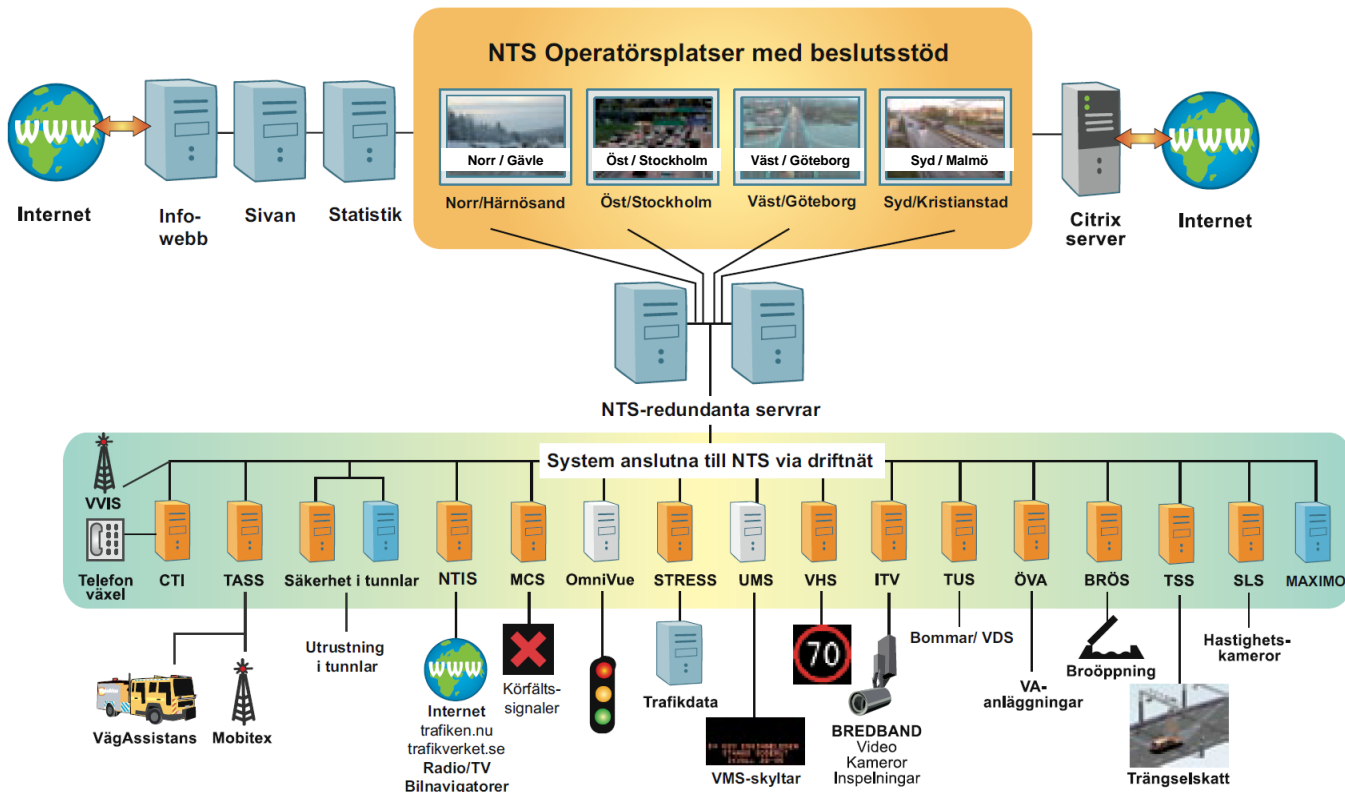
NTS Operatörsplatser med beslutsstöd

WWW

Internet

Info-webb

Sivan

Statistik

Norr / Gävle

Öst / Stockholm

Väst / Göteborg

Syd / Malmö

Norr/Härnösand

Öst/Stockholm

Väst/Göteborg

Syd/Kristianstad

Citrix server

WWW

Internet

NTS-redundanta servrar

System anslutna till NTS via driftnät

VVIS

Telefon växel

CTI

TASS

Säkerhet i tunnlar

NTIS

MCS

OmniVue

STRESS

UMS

VHS

ITV

TUS

ÖVA

BRÖS

TSS

SLS

MAXIMO

Utrustning i tunnlar

VägAssistans

Mobitex

WWW

Internet
trafiken.nu
trafikverket.se
Radio/TV
Bilnavigatorer

Körfälts-signaler

Trafikdata

VMS-skyltar

70

BREDBAND
Video
Kameror
Inspelningar

Bommar/ VDS

VA-anläggningar

Broöppning

Trängselskatt

Hastighets-kameror